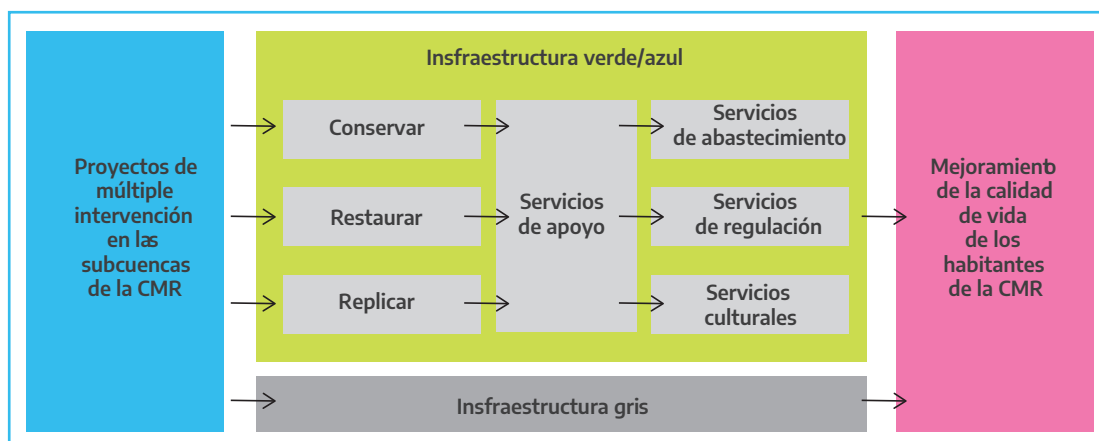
Proyectos de múltiple intervención en las subcuencas de la CMR

Insfraestructura verde/azul

Conservar

Restaurar

Replicar

Servicios de apoyo

Servicios de abastecimiento

Servicios de regulación

Servicios culturales

Mejoramiento de la calidad de vida de los habitantes de la CMR

Insfraestructura gris